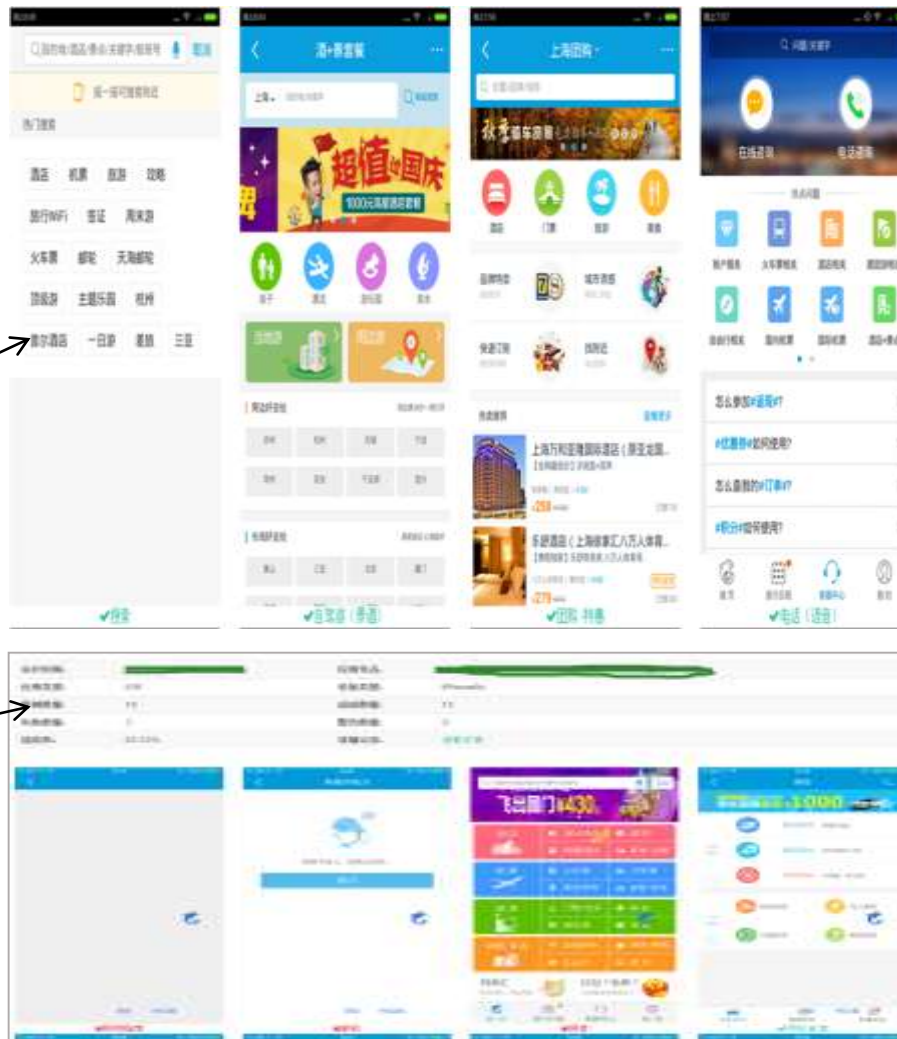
热门搜索

酒店 机票 旅游 攻略

境外WiFi 签证 周末游

火车票 邮轮 天海邮轮

顶级游 主题乐园 杭州

奢华酒店 一日游 基础 三亚

✔搜索

酒+景套餐

超值欢国庆

1000元高星酒店套餐

✔自驾游（景酒）

上海团购

上海万和亚隆国际酒店（原亚龙国...

乐居酒店（上海徐家汇八万人体育...

✔团购 特惠

在线咨询

电话咨询

怎么参加#返现#?

#优惠券#如何使用?

怎么查看的#订单#?

#积分#如何使用?

✔电话（语音）

飞抵厦门¥430

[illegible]1000